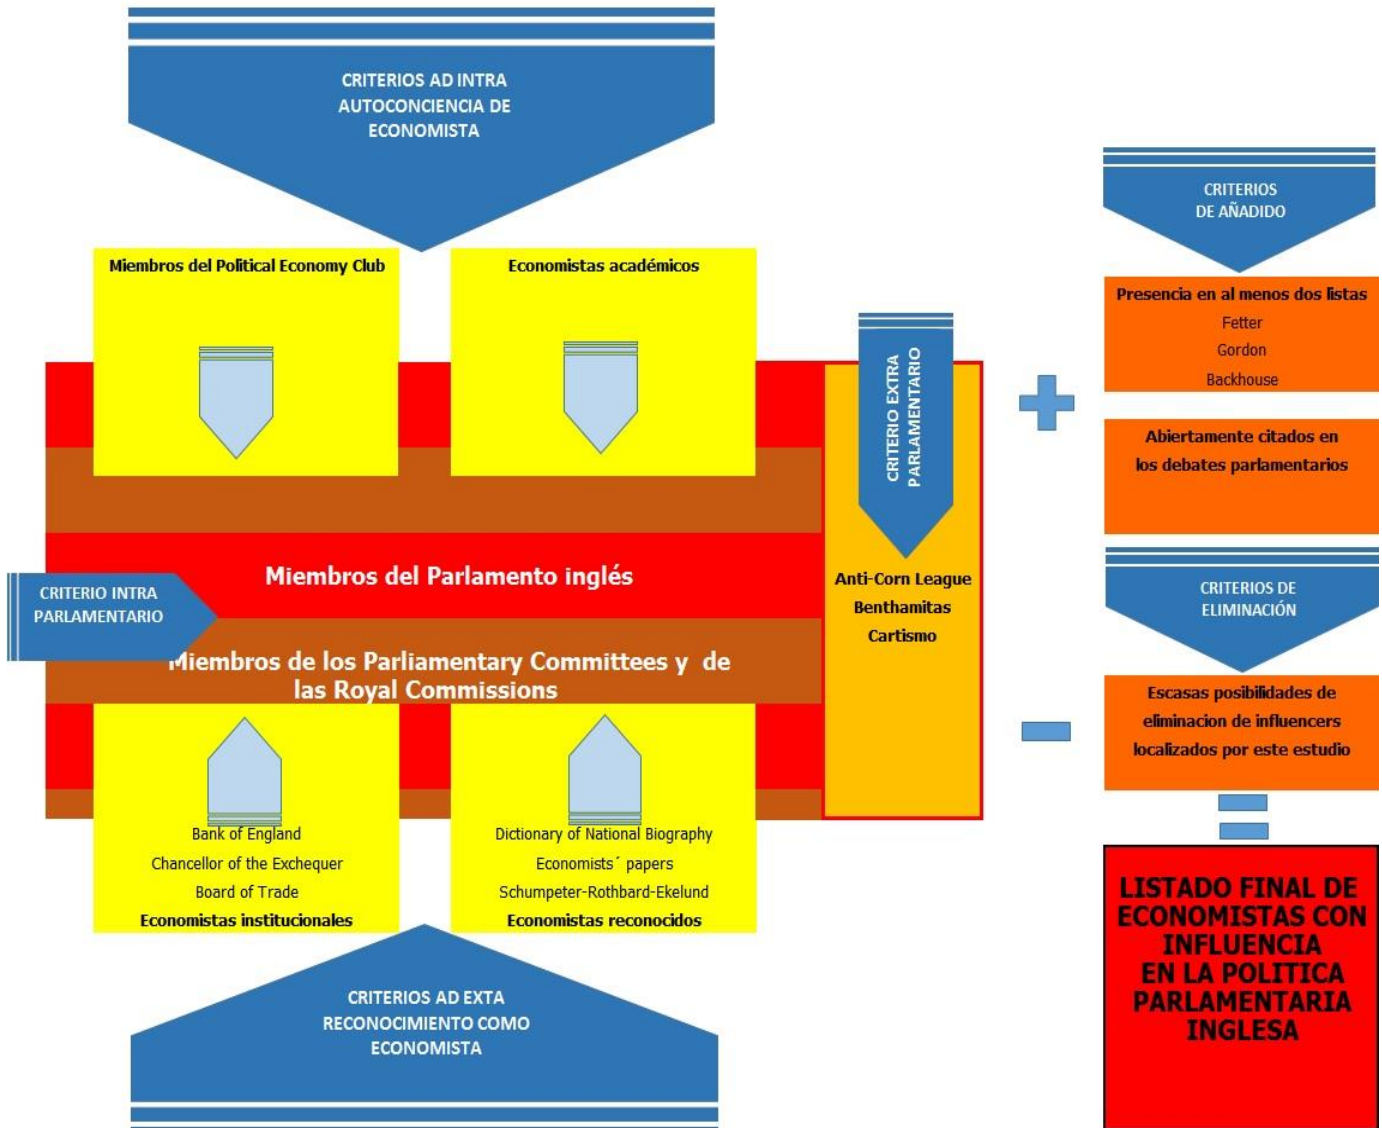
CRITERIOS AD INTRA
AUTOCONCIENCIA DE
ECONOMISTA

Miembros del Political Economy Club

Economistas académicos

CRITERIO EXTRA PARLAMENTARIO

Anti-Corn League
Benthamitas
Cartismo

CRITERIOS
DE AÑADIDO

Presencia en al menos dos listas
Fetter
Gordon
Backhouse

Abiertamente citados en los debates parlamentarios

CRITERIO INTRA
PARLAMENTARIO

Miembros del Parlamento inglés

Miembros de los Parliamentary Committees y de las Royal Commissions

CRITERIOS DE
ELIMINACIÓN

Escasas posibilidades de eliminacion de influencers localizados por este estudio

Bank of England
Chancellor of the Exchequer
Board of Trade
Economistas institucionales

Dictionary of National Biography
Economists´ papers
Schumpeter-Rothbard-Ekelund
Economistas reconocidos

LISTADO FINAL DE
ECONOMISTAS CON
INFLUENCIA
EN LA POLITICA
PARLAMENTARIA
INGLESA

CRITERIOS AD EXTA
RECONOCIMIENTO COMO
ECONOMISTA